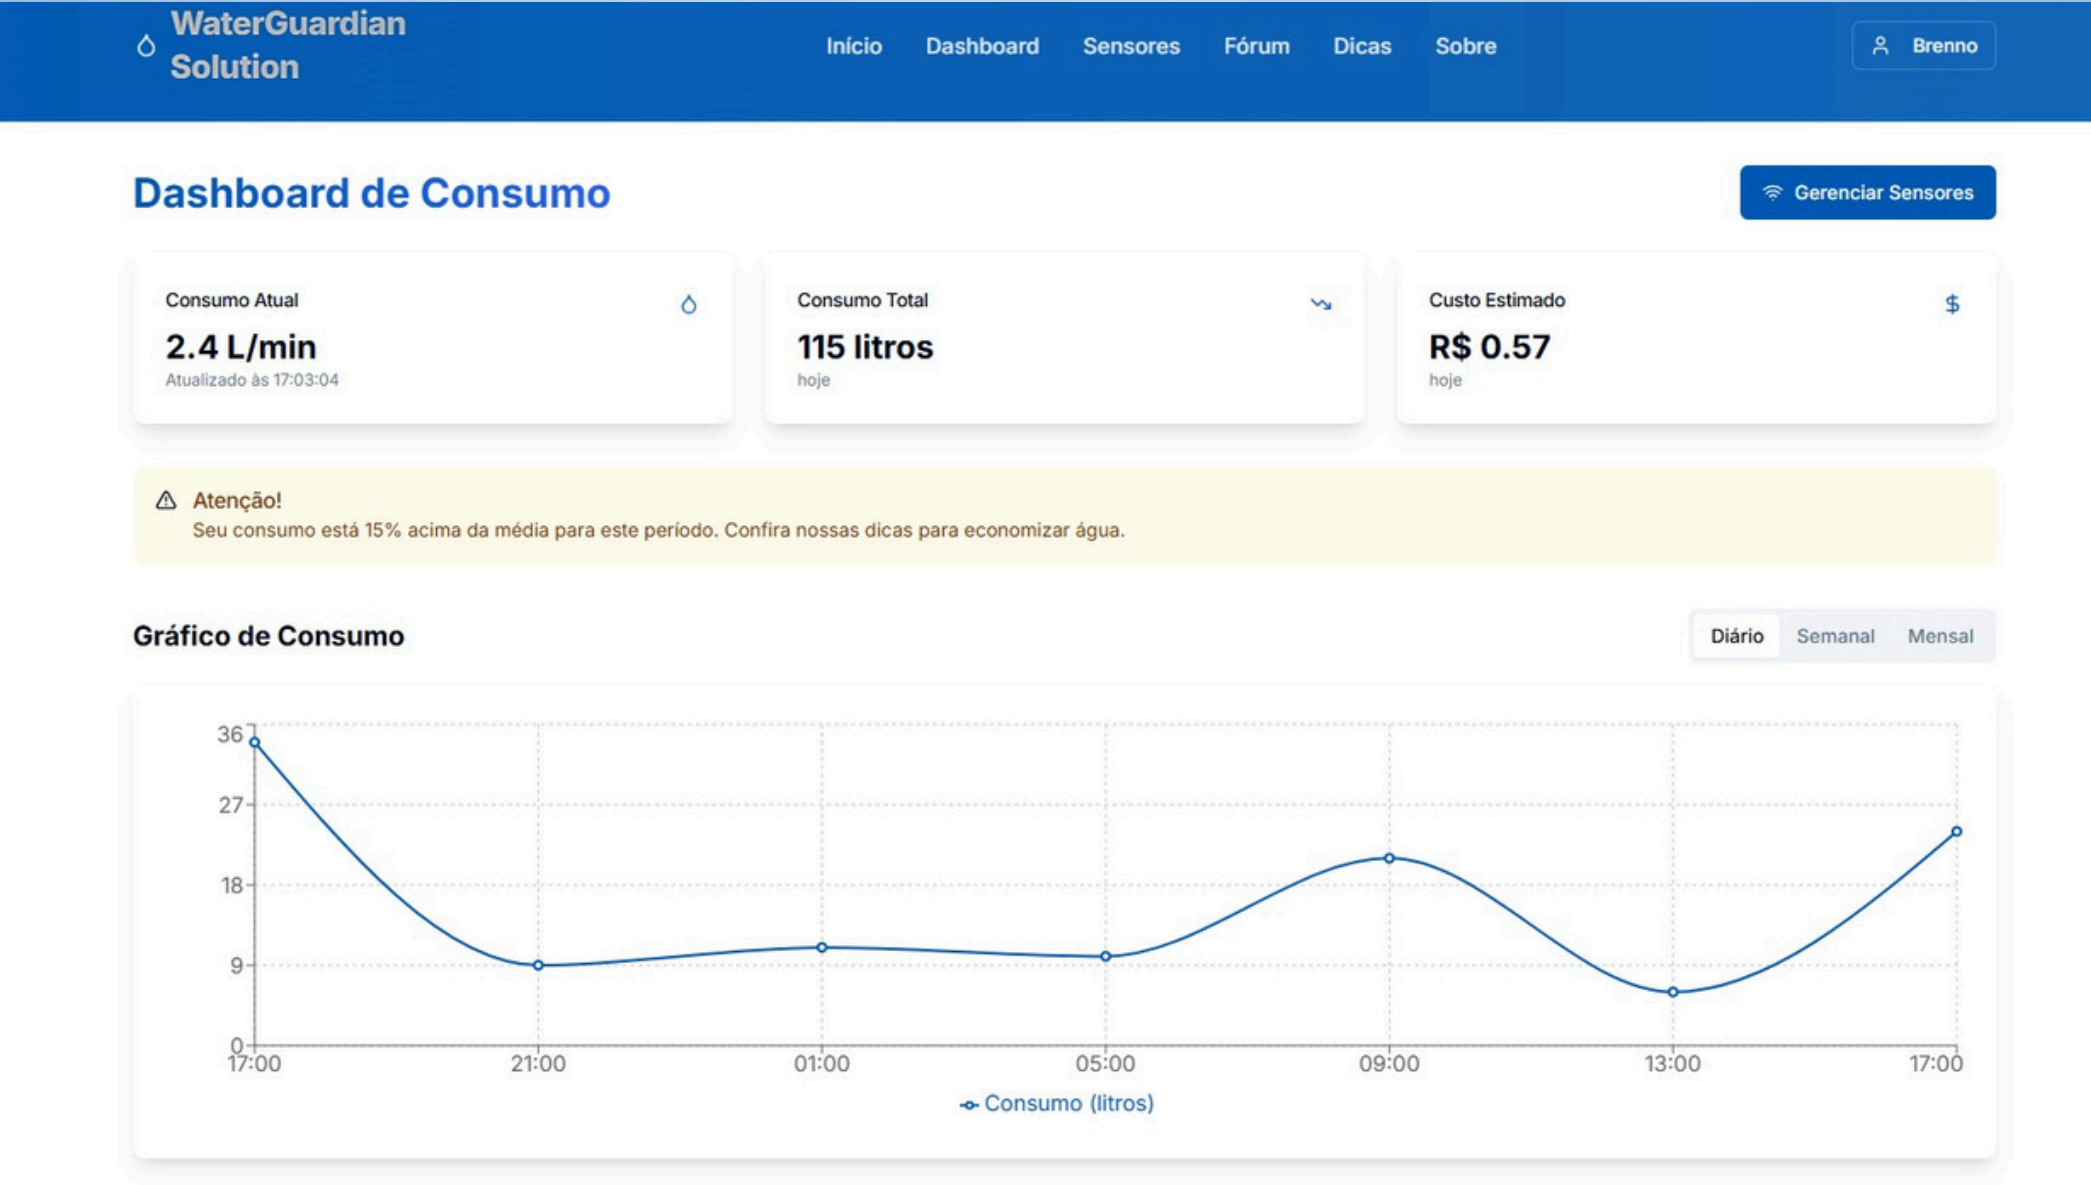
WaterGuardian Solution

Início Dashboard Sensores Fórum Dicas Sobre

Brenno

Dashboard de Consumo

Gerenciar Sensores

Consumo Atual
2.4 L/min
Atualizado às 17:03:04

Consumo Total
115 litros
hoje

Custo Estimado
$
R$ 0.57
hoje

Atenção!
Seu consumo está 15% acima da média para este período. Confira nossas dicas para economizar água.

Gráfico de Consumo

Diário Semanal Mensal

36
27
18
9
0
17:00 21:00 01:00 05:00 09:00 13:00 17:00

Consumo (litros)